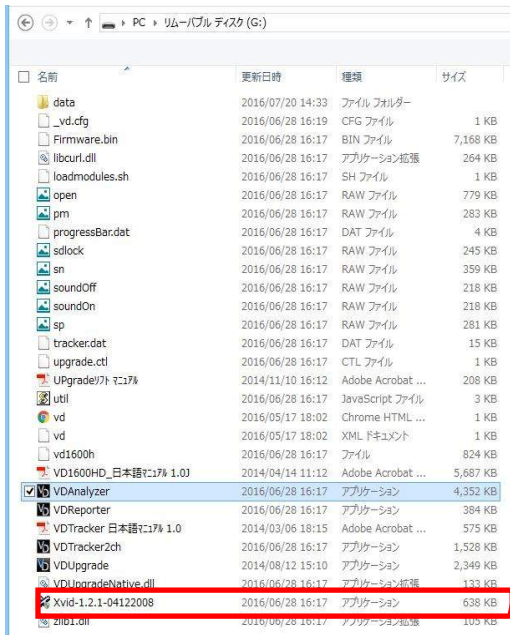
PC › リムーバブル ディスク (G:)

| 名前 | 更新日時 | 種類 | サイズ |
|---|---|---|---|
| data | 2016/07/20 14:33 | ファイル フォルダー | |
| _vd.cfg | 2016/06/28 16:19 | CFG ファイル | 1 KB |
| Firmware.bin | 2016/06/28 16:17 | BIN ファイル | 7,168 KB |
| libcurl.dll | 2016/06/28 16:17 | アプリケーション拡張 | 264 KB |
| loadmodules.sh | 2016/06/28 16:17 | SH ファイル | 1 KB |
| open | 2016/06/28 16:17 | RAW ファイル | 779 KB |
| pm | 2016/06/28 16:17 | RAW ファイル | 283 KB |
| progressBar.dat | 2016/06/28 16:17 | DAT ファイル | 4 KB |
| sdlock | 2016/06/28 16:17 | RAW ファイル | 245 KB |
| sn | 2016/06/28 16:17 | RAW ファイル | 359 KB |
| soundOff | 2016/06/28 16:17 | RAW ファイル | 218 KB |
| soundOn | 2016/06/28 16:17 | RAW ファイル | 218 KB |
| sp | 2016/06/28 16:17 | RAW ファイル | 281 KB |
| tracker.dat | 2016/06/28 16:17 | DAT ファイル | 15 KB |
| upgrade.ctl | 2016/06/28 16:17 | CTL ファイル | 1 KB |
| UPgradeソフト マニュアル | 2014/11/10 16:12 | Adobe Acrobat ... | 208 KB |
| util | 2016/06/28 16:17 | JavaScript ファイル | 3 KB |
| vd | 2016/05/17 18:02 | Chrome HTML ... | 1 KB |
| vd | 2016/05/17 18:02 | XML ドキュメント | 1 KB |
| vd1600h | 2016/06/28 16:17 | ファイル | 824 KB |
| VD1600HD_日本語マニュアル 1.0J | 2014/04/14 11:12 | Adobe Acrobat ... | 5,687 KB |
| VDAnalyzer | 2016/06/28 16:17 | アプリケーション | 4,352 KB |
| VDReporter | 2016/06/28 16:17 | アプリケーション | 384 KB |
| VDTracker 日本語マニュアル 1.0 | 2014/03/06 18:15 | Adobe Acrobat ... | 575 KB |
| VDTracker2ch | 2016/06/28 16:17 | アプリケーション | 1,528 KB |
| VDUpgrade | 2014/08/12 15:10 | アプリケーション | 2,349 KB |
| VDUpgradeNative.dll | 2016/06/28 16:17 | アプリケーション拡張 | 133 KB |
| Xvid-1.2.1-04122008 | 2016/06/28 16:17 | アプリケーション | 638 KB |
| zlib1.dll | 2016/06/28 16:17 | アプリケーション拡張 | 105 KB |